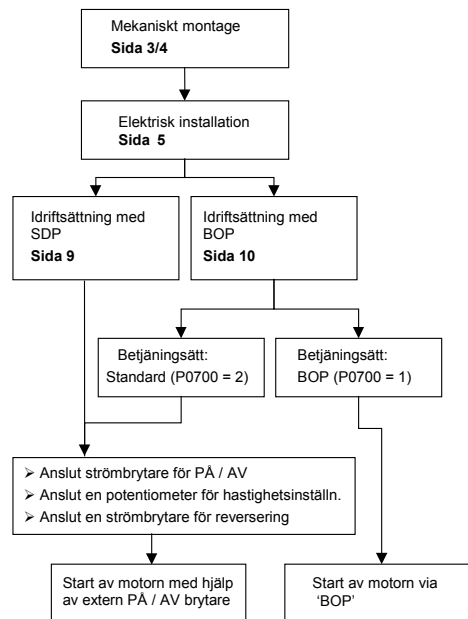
Mekaniskt montage
Sida 3/4

Elektrisk installation
Sida 5

Idriftsättning med SDP
Sida 9

Idriftsättning med BOP
Sida 10

Betjäningsätt:
Standard (P0700 = 2)

Betjäningsätt:
BOP (P0700 = 1)

➢ Anslut strömbrytare för PÅ / AV
➢ Anslut en potentiometer för hastighetsinställn.
➢ Anslut en strömbrytare för reversering

Start av motorn med hjälp av extern PÅ / AV brytare

Start av motorn via 'BOP'